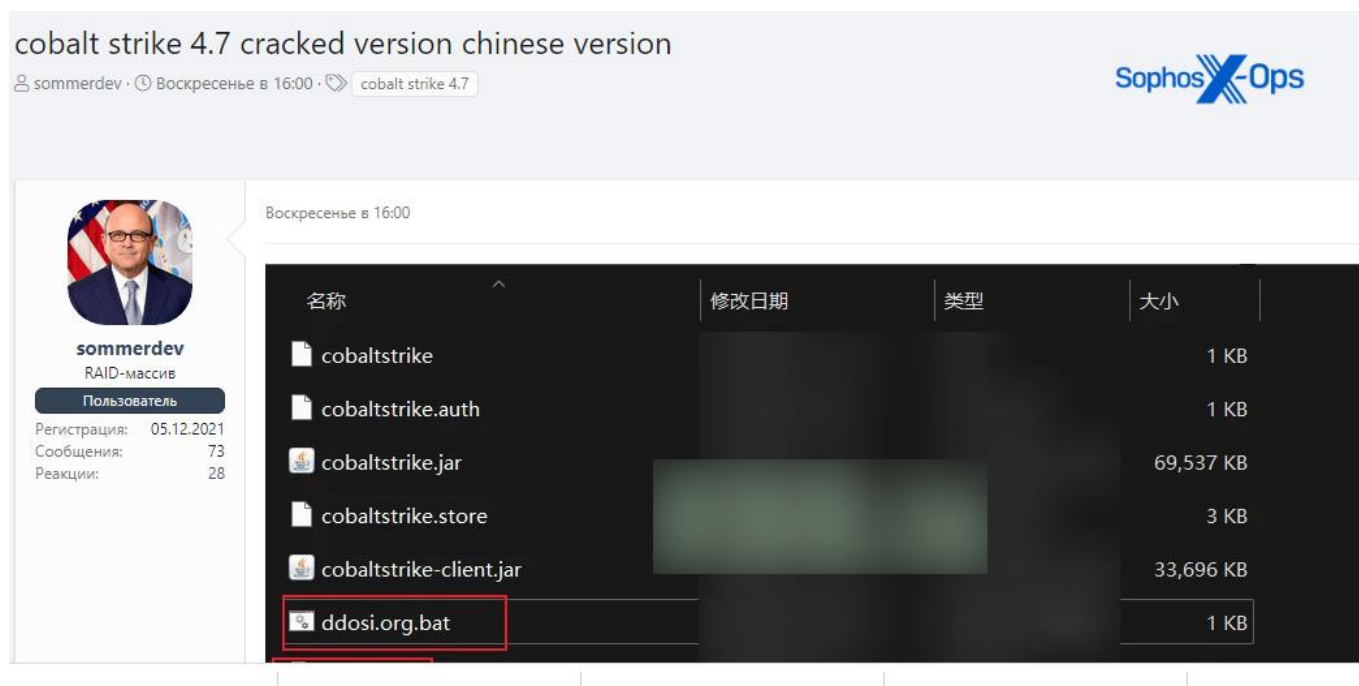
cobalt strike 4.7 cracked version chinese version

sommerdev · Воскресенье в 16:00 · cobalt strike 4.7

SophosX-Ops

sommerdev
RAID-массив
Пользователь
Регистрация: 05.12.2021
Сообщения: 73
Реакции: 28

Воскресенье в 16:00

| 名称 | 修改日期 | 类型 | 大小 |
|---|---|---|---|
| cobaltstrike | | | 1 KB |
| cobaltstrike.auth | | | 1 KB |
| cobaltstrike.jar | | | 69,537 KB |
| cobaltstrike.store | | | 3 KB |
| cobaltstrike-client.jar | | | 33,696 KB |
| ddosi.org.bat | | | 1 KB |